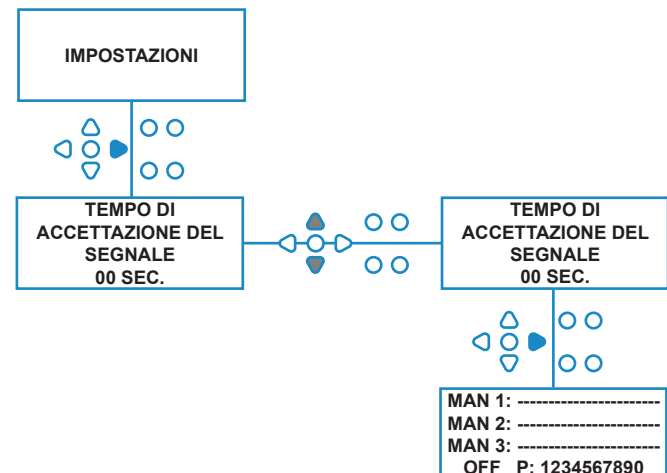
IMPOSTAZIONI

TEMPO DI ACCETTAZIONE DEL SEGNALE 00 SEC.

TEMPO DI ACCETTAZIONE DEL SEGNALE 00 SEC.

MAN 1: ----------------------
MAN 2: ----------------------
MAN 3: ----------------------
OFF P: 1234567890